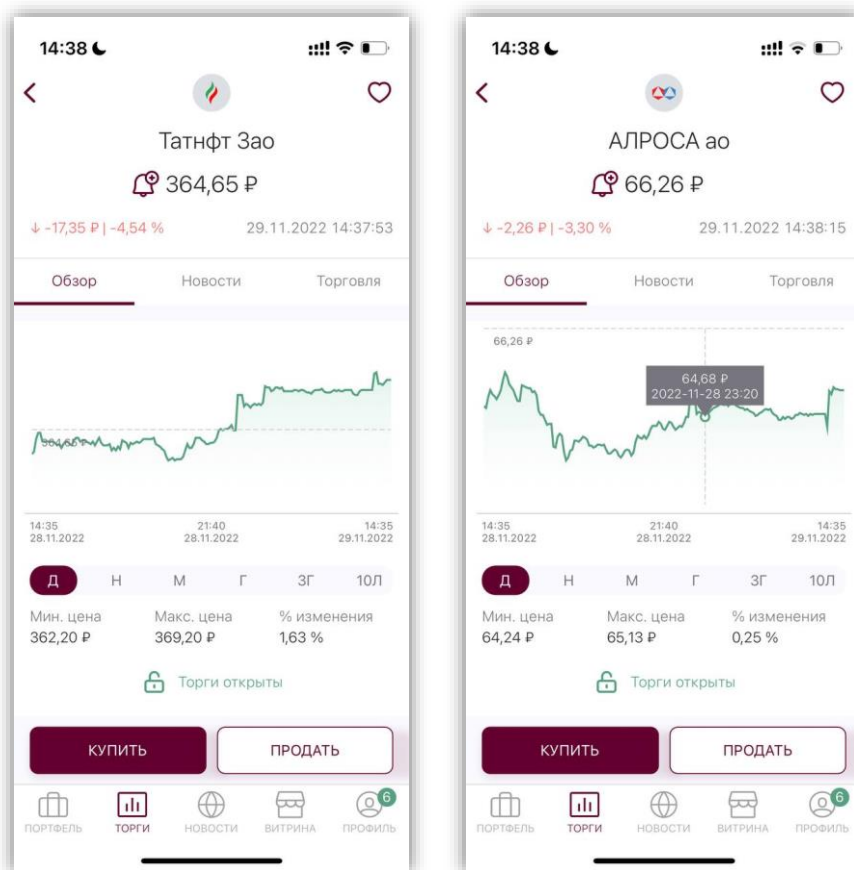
14:38

Татнфт 3ао

364,65 ₽

↓ -17,35 ₽ | -4,54 %

29.11.2022 14:37:53

Обзор

Новости

Торговля

364,65 ₽

14:35
28.11.2022

21:40
28.11.2022

14:35
29.11.2022

Д

Н

М

Г

3Г

10Л

Мин. цена
362,20 ₽

Макс. цена
369,20 ₽

% изменения
1,63 %

Торги открыты

КУПИТЬ

ПРОДАТЬ

ПОРТФЕЛЬ

ТОРГИ

НОВОСТИ

ВИТРИНА

6
ПРОФИЛЬ

14:38

АЛРОСА ао

66,26 ₽

↓ -2,26 ₽ | -3,30 %

29.11.2022 14:38:15

Обзор

Новости

Торговля

66,26 ₽

64,68 ₽
2022-11-28 23:20

14:35
28.11.2022

21:40
28.11.2022

14:35
29.11.2022

Д

Н

М

Г

3Г

10Л

Мин. цена
64,24 ₽

Макс. цена
65,13 ₽

% изменения
0,25 %

Торги открыты

КУПИТЬ

ПРОДАТЬ

ПОРТФЕЛЬ

ТОРГИ

НОВОСТИ

ВИТРИНА

6
ПРОФИЛЬ